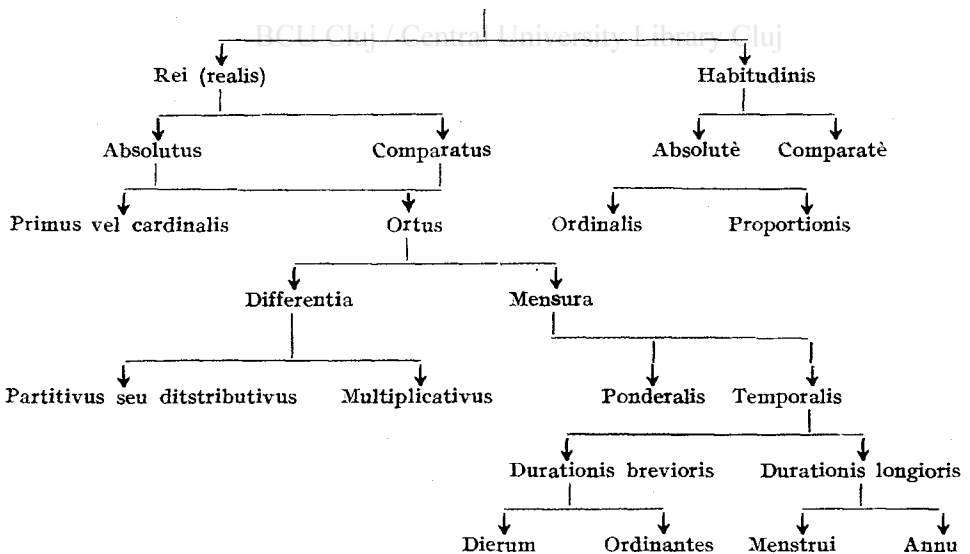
BCU Cluj / Central University Library Cluj

Rei (realis)

Habitudinis

Absolutus

Comparatus

Absolutè

Comparatè

Primus vel cardinalis

Ortus

Ordinalis

Proportionis

Differentia

Mensura

Partitivus seu ditstributivus

Multiplicativus

Ponderalis

Temporalis

Durationis brevioris

Durationis longioris

Dierum

Ordinantes

Menstrui

Annu